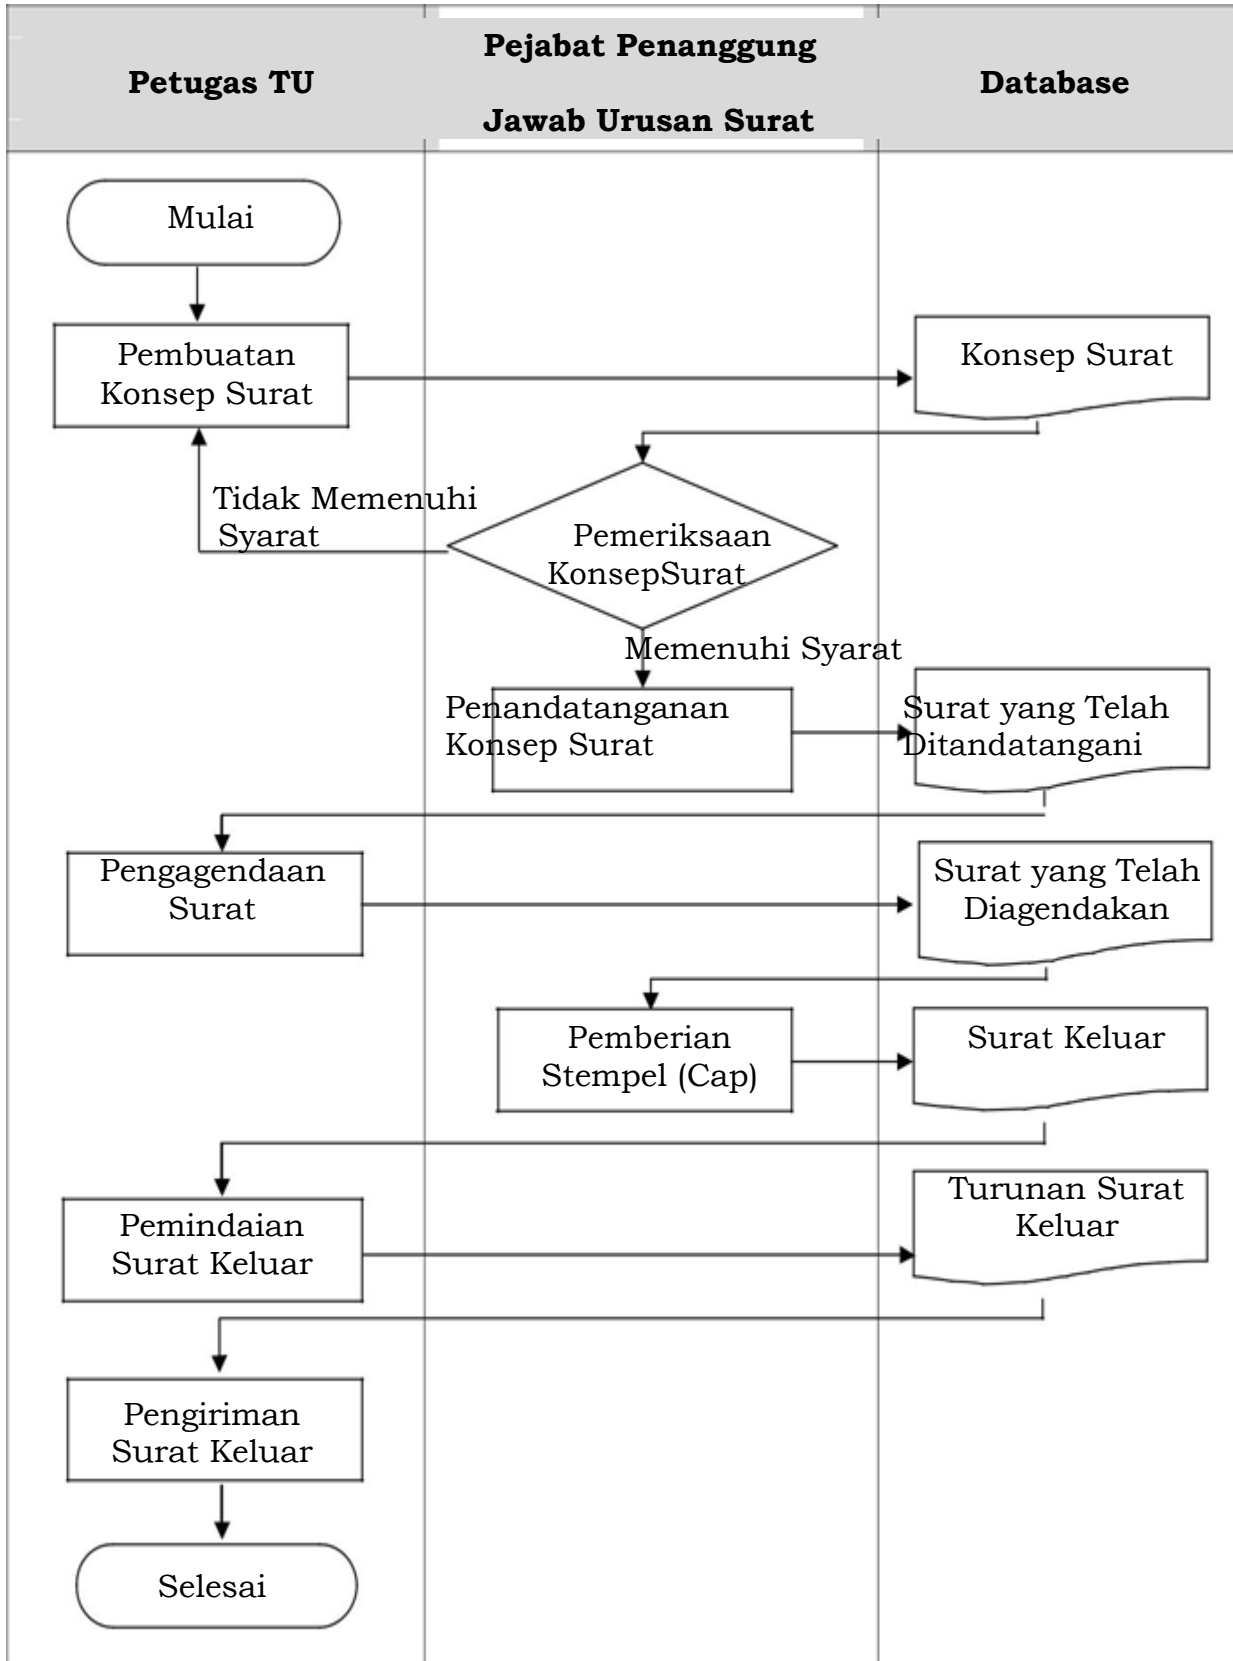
| Petugas TU | Pejabat Penanggung Jawab Urusan Surat | Database |
|---|---|---|

Mulai

Pembuatan Konsep Surat

Konsep Surat

Tidak Memenuhi Syarat

Pemeriksaan KonsepSurat

Memenuhi Syarat

Penandatanganan Konsep Surat

Surat yang Telah Ditandatangani

Pengagendaan Surat

Surat yang Telah Diagendakan

Pemberian Stempel (Cap)

Surat Keluar

Pemindaian Surat Keluar

Turunan Surat Keluar

Pengiriman Surat Keluar

Selesai